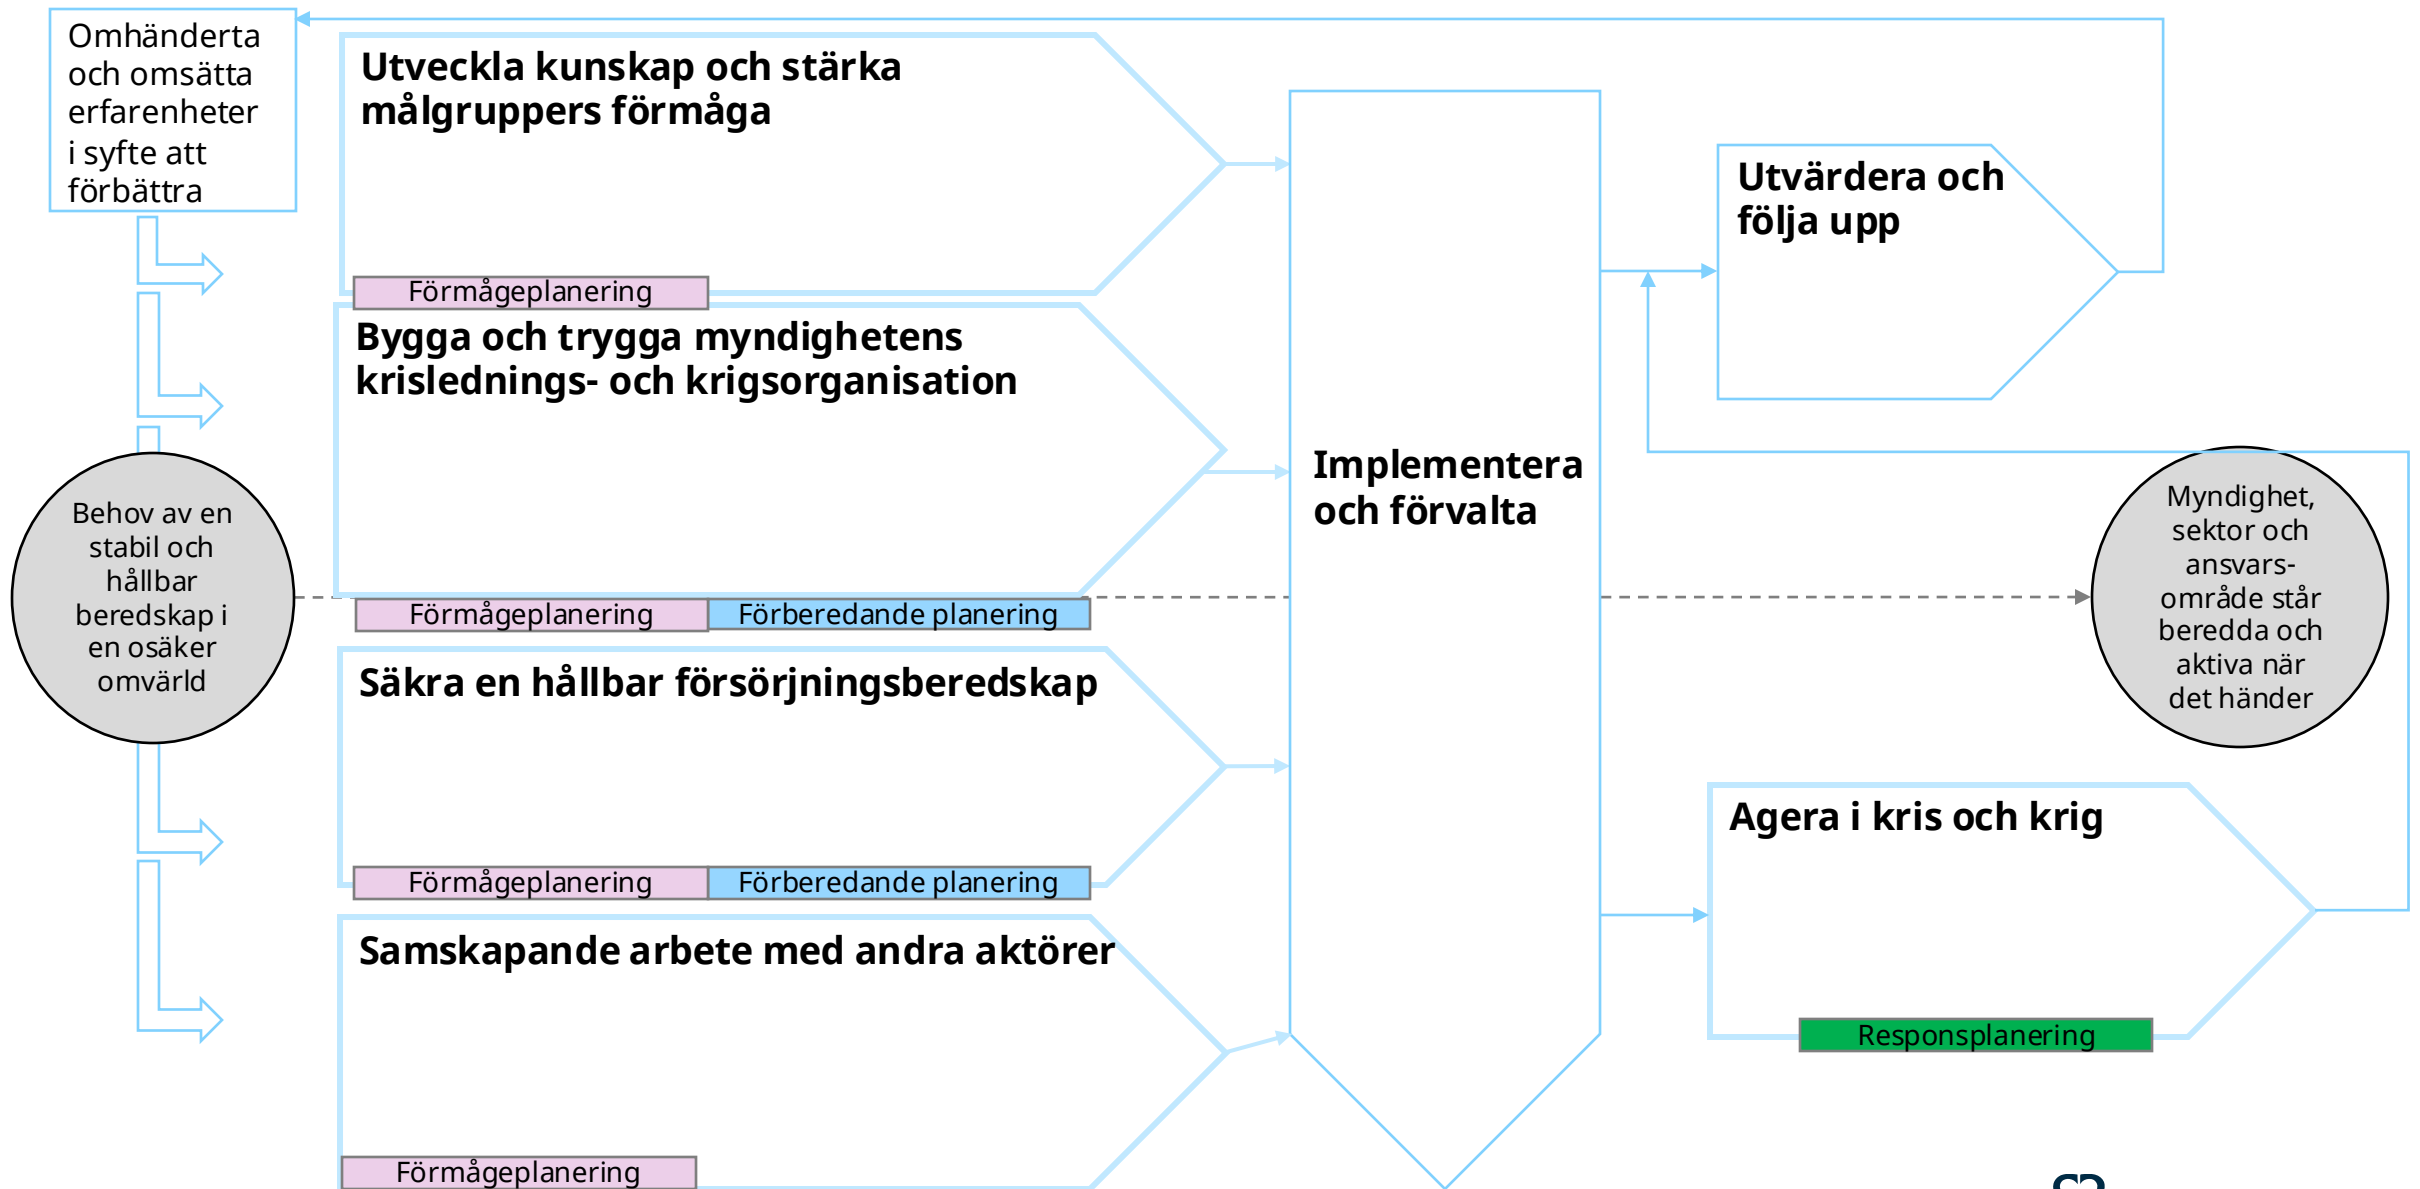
Omhänderta och omsätta erfarenheter i syfte att förbättra

Utveckla kunskap och stärka målgruppers förmåga

Förmågeplanering

Bygga och trygga myndighetens krislednings- och krigsorganisation

Förmågeplanering

Förberedande planering

Säkra en hållbar försörjningsberedskap

Förmågeplanering

Förberedande planering

Samskapande arbete med andra aktörer

Förmågeplanering

Behov av en stabil och hållbar beredskap i en osäker omvärld

Implementera och förvalta

Utvärdera och följa upp

Myndighet, sektor och ansvars-område står beredda och aktiva när det händer

Agera i kris och krig

Responsplanering